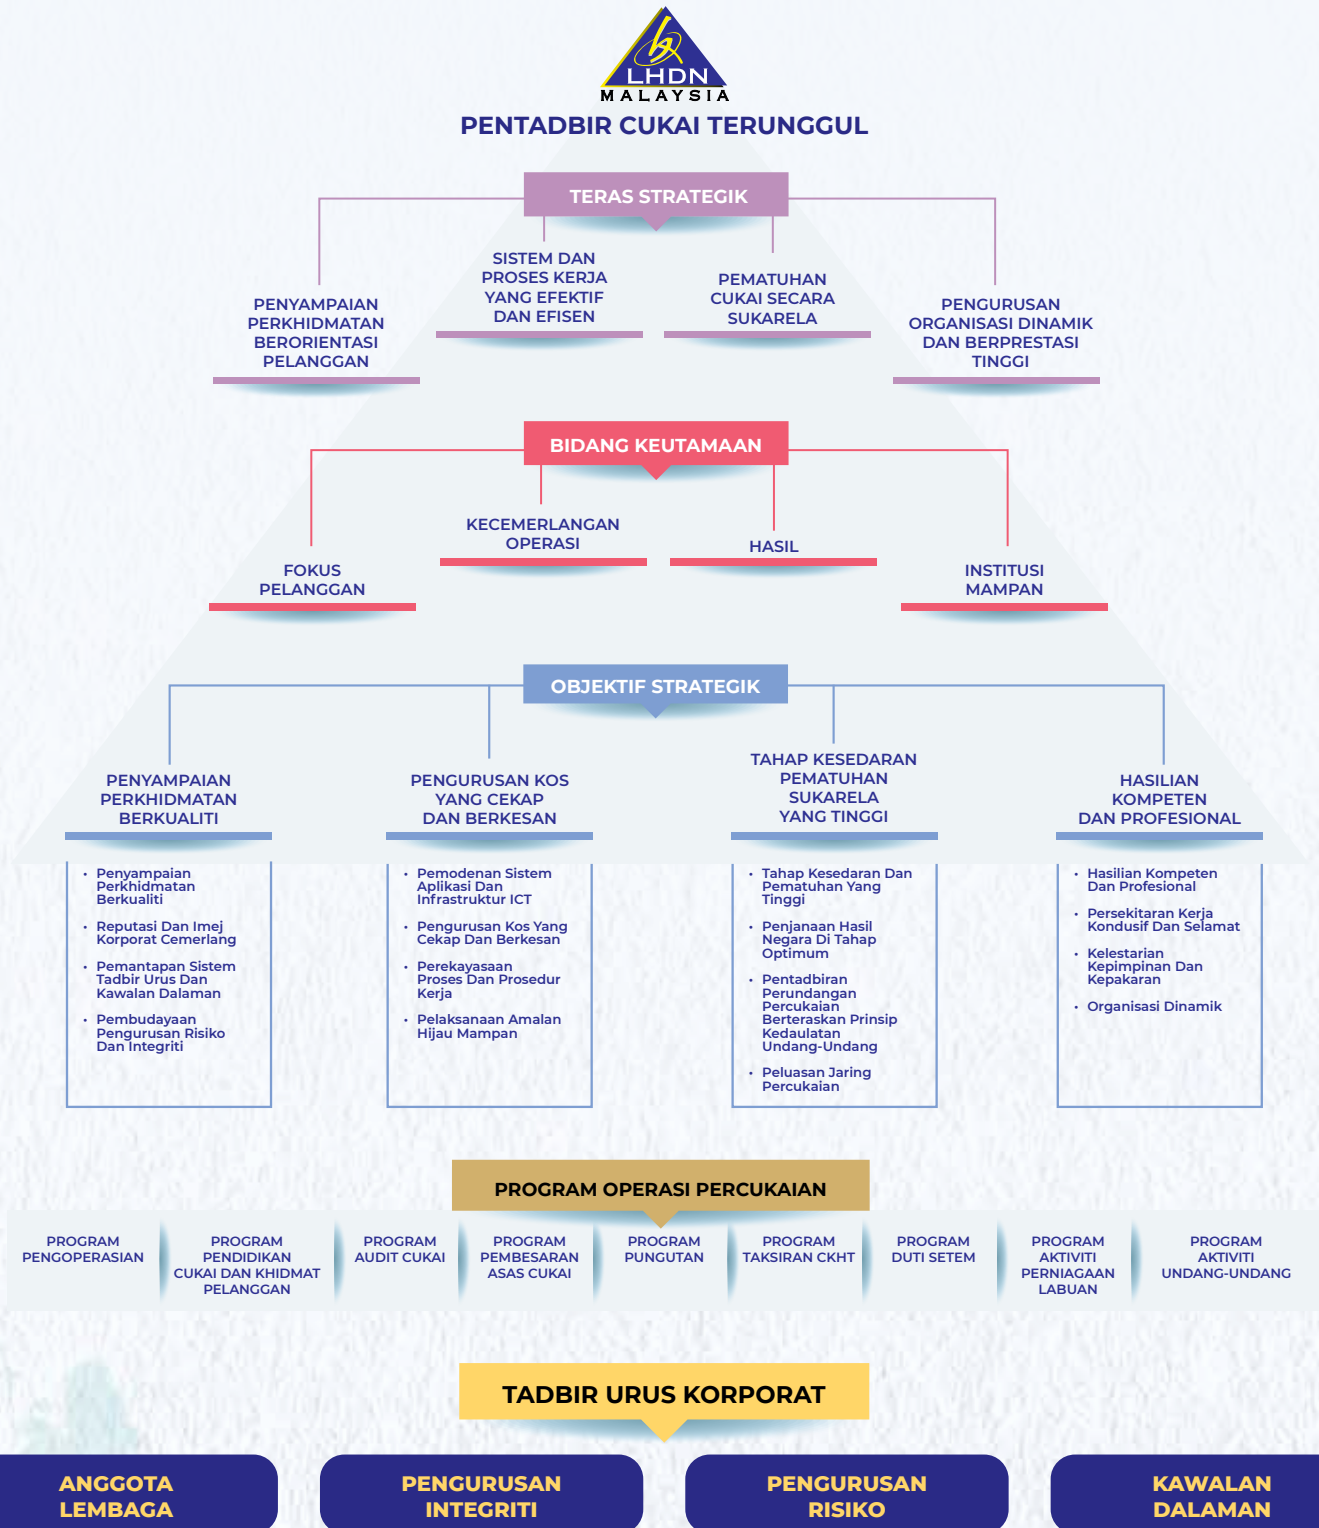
LHDN
MALAYSIA

PENTADBIR CUKAI TERUNGGUL

TERAS STRATEGIK

PENYAMPAIAN PERKHIDMATAN BERORIENTASI PELANGGAN

SISTEM DAN PROSES KERJA YANG EFEKTIF DAN EFISEN

PEMATUHAN CUKAI SECARA SUKARELA

PENGURUSAN ORGANISASI DINAMIK DAN BERPRESTASI TINGGI

BIDANG KEUTAMAAN

FOKUS PELANGGAN

KECEMERLANGAN OPERASI

HASIL

INSTITUSI MAMPAN

OBJEKTIF STRATEGIK

PENYAMPAIAN PERKHIDMATAN BERKUALITI

- Penyampaian Perkhidmatan Berkualiti
- Reputasi Dan Imej Korporat Cemerlang
- Pemantapan Sistem Tadbir Urus Dan Kawalan Dalaman
- Pembudayaan Pengurusan Risiko Dan Integriti

PENGURUSAN KOS YANG CEKAP DAN BERKESAN

- Pemodenan Sistem Aplikasi Dan Infrastruktur ICT
- Pengurusan Kos Yang Cekap Dan Berkesan
- Perekayasaan Proses Dan Prosedur Kerja
- Pelaksanaan Amalan Hijau Mampan

TAHAP KESEDARAN PEMATUHAN SUKARELA YANG TINGGI

- Tahap Kesedaran Dan Pematuhan Yang Tinggi
- Penjanaan Hasil Negara Di Tahap Optimum
- Pentadbiran Perundangan Percukaian Berteraskan Prinsip Kedaulatan Undang-Undang
- Peluasan Jaring Percukaian

HASILIAN KOMPETEN DAN PROFESIONAL

- Hasilian Kompeten Dan Profesional
- Persekitaran Kerja Kondusif Dan Selamat
- Kelestarian Kepimpinan Dan Kepakaran
- Organisasi Dinamik

PROGRAM OPERASI PERCUKAIAN

PROGRAM PENGOPERASIAN

PROGRAM PENDIDIKAN CUKAI DAN KHIDMAT PELANGGAN

PROGRAM AUDIT CUKAI

PROGRAM PEMBESARAN ASAS CUKAI

PROGRAM PUNGUTAN

PROGRAM TAKSIRAN CKHT

PROGRAM DUTI SETEM

PROGRAM AKTIVITI PERNIAGAAN LABUAN

PROGRAM AKTIVITI UNDANG-UNDANG

TADBIR URUS KORPORAT

ANGGOTA LEMBAGA

PENGURUSAN INTEGRITI

PENGURUSAN RISIKO

KAWALAN DALAMAN